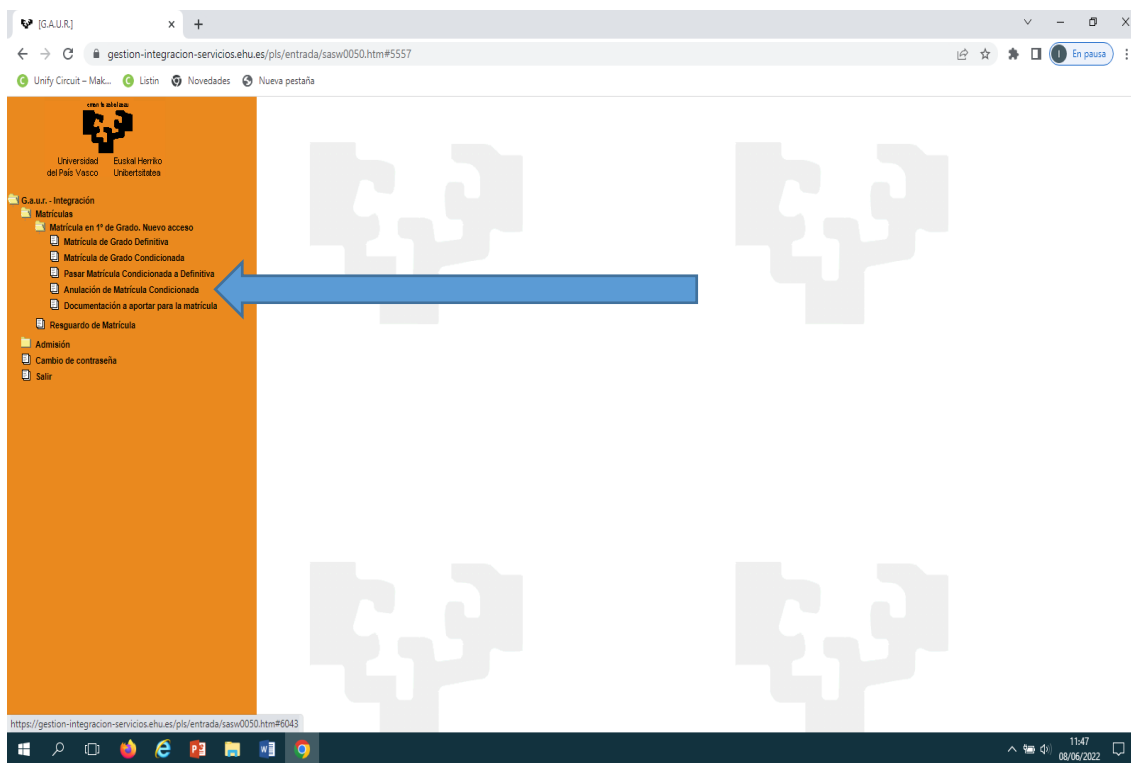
[G.A.U.R.]

gestion-integracion-servicios.ehu.es/pls/entrada/sasw0050.htm#5557

En pausa

Unify Circuit – Mak... Listin Novedades Nueva pestaña

eman ta zabal zazu

Universidad del País Vasco Euskal Herriko Unibertsitatea

G.a.u.r. - Integración
Matrículas
Matrícula en 1º de Grado. Nuevo acceso
Matrícula de Grado Definitiva
Matrícula de Grado Condicionada
Pasar Matrícula Condicionada a Definitiva
Anulación de Matrícula Condicionada
Documentación a aportar para la matrícula
Resguardo de Matrícula
Admisión
Cambio de contraseña
Salir

https://gestion-integracion-servicios.ehu.es/pls/entrada/sasw0050.htm#6043

11:47
08/06/2022